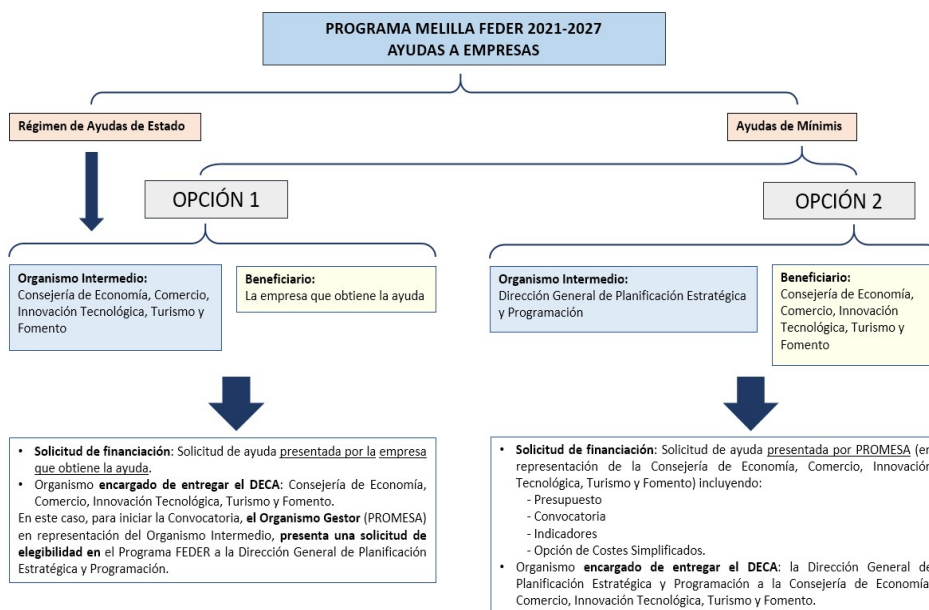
PROGRAMA MELILLA FEDER 2021-2027
AYUDAS A EMPRESAS

Régimen de Ayudas de Estado

Ayudas de Mínimis

OPCIÓN 1

OPCIÓN 2

Organismo Intermedio:
Consejería de Economía, Comercio, Innovación Tecnológica, Turismo y Fomento

Beneficiario:
La empresa que obtiene la ayuda

Organismo Intermedio:
Dirección General de Planificación Estratégica y Programación

Beneficiario:
Consejería de Economía, Comercio, Innovación Tecnológica, Turismo y Fomento

• **Solicitud de financiación**: Solicitud de ayuda presentada por la empresa que obtiene la ayuda.
• Organismo **encargado de entregar el DECA**: Consejería de Economía, Comercio, Innovación Tecnológica, Turismo y Fomento.
En este caso, para iniciar la Convocatoria, **el Organismo Gestor** (PROMESA) en representación del Organismo Intermedio, **presenta una solicitud de elegibilidad en** el Programa FEDER a la Dirección General de Planificación Estratégica y Programación.

• **Solicitud de financiación**: Solicitud de ayuda presentada por PROMESA (en representación de la Consejería de Economía, Comercio, Innovación Tecnológica, Turismo y Fomento) incluyendo:
- Presupuesto
- Convocatoria
- Indicadores
- Opción de Costes Simplificados.
• Organismo **encargado de entregar el DECA**: la Dirección General de Planificación Estratégica y Programación a la Consejería de Economía, Comercio, Innovación Tecnológica, Turismo y Fomento.